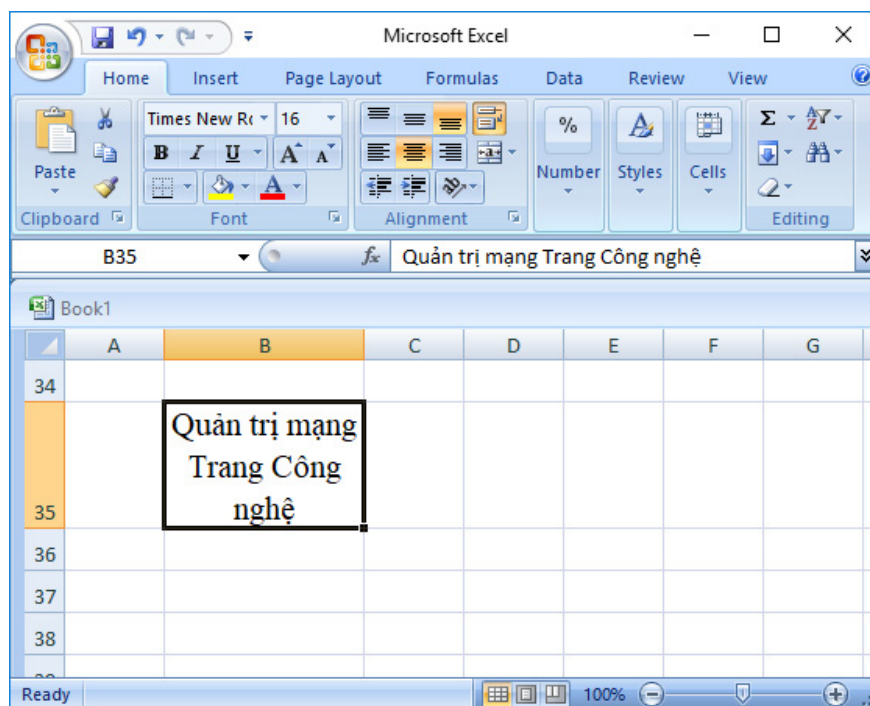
Microsoft Excel

Home Insert Page Layout Formulas Data Review View

Paste
Clipboard
Times New Ro 16
B I U A A
Font
Alignment
% Number
A Styles
Cells
Σ
Editing

B35
$f_x$ Quản trị mạng Trang Công nghệ

Book1

| | A | B | C | D | E | F | G |
|---|---|---|---|---|---|---|---|
| 34 | | | | | | | |
| 35 | | Quản trị mạng Trang Công nghệ | | | | | |
| 36 | | | | | | | |
| 37 | | | | | | | |
| 38 | | | | | | | |

Ready
100%